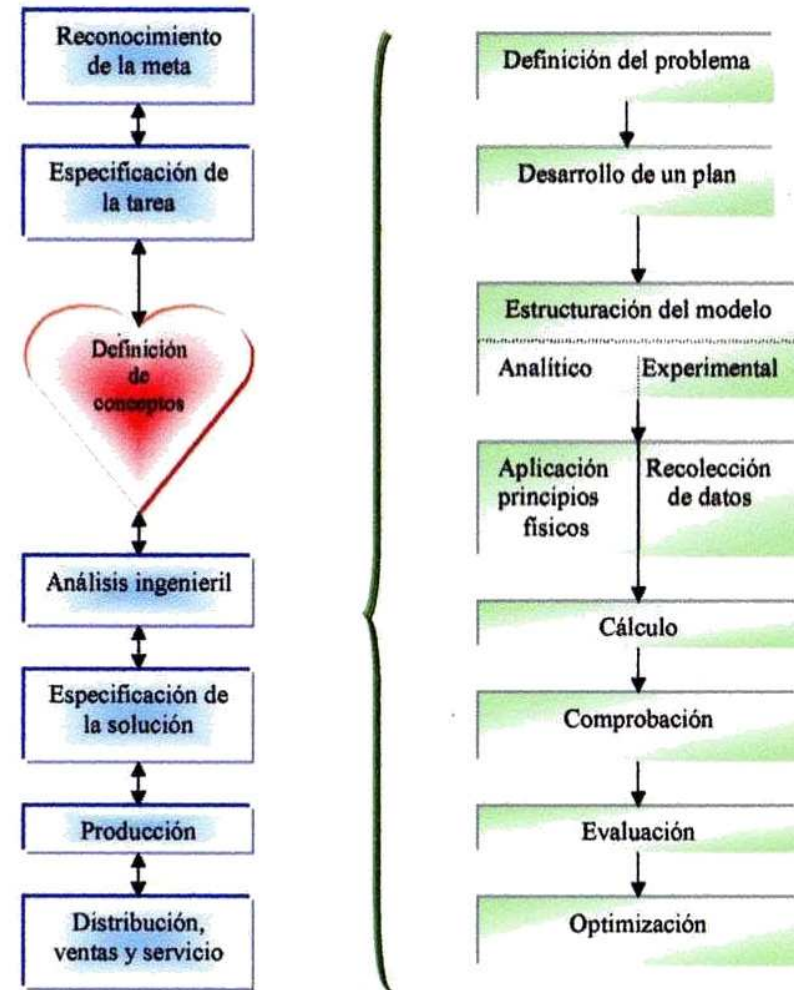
Reconocimiento de la meta

Especificación de la tarea

Definición de conceptos

Análisis ingenieril

Especificación de la solución

Producción

Distribución, ventas y servicio

Definición del problema

Desarrollo de un plan

Estructuración del modelo

Analítico

Experimental

Aplicación principios físicos

Recolección de datos

Cálculo

Comprobación

Evaluación

Optimización